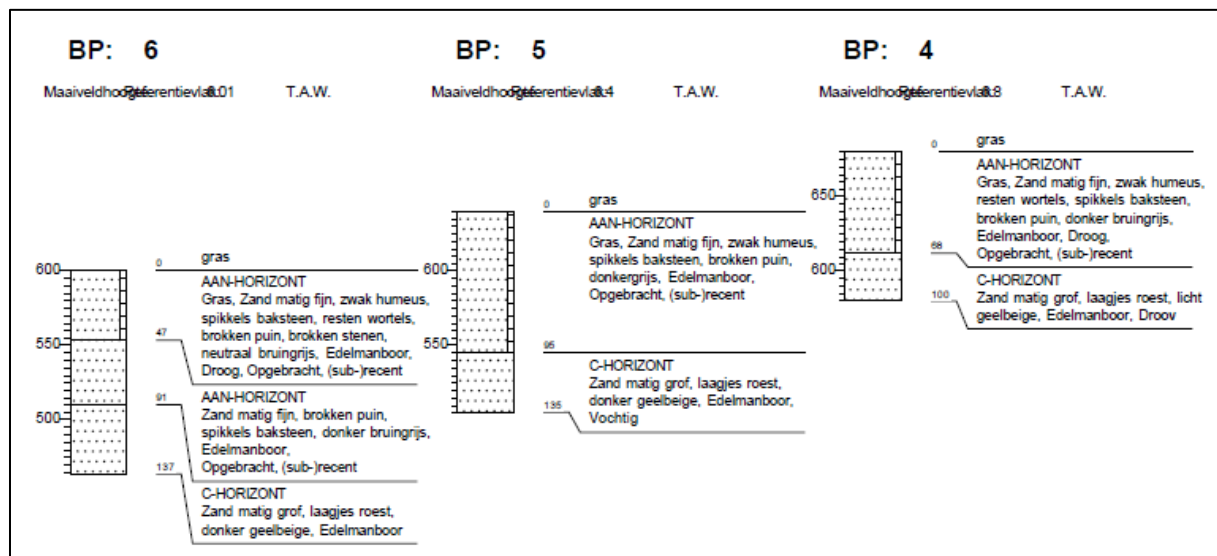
BP: 6

Maaiveldhoogte Referentievlak 6.01 T.A.W.

600
550
500

0
gras
AAN-HORIZONT
Gras, Zand matig fijn, zwak humeus, spikkels baksteen, resten wortels, brokken puin, brokken stenen, neutraal bruingrijs, Edelmanboor, Droog, Opgebracht, (sub-)recent

47

91
AAN-HORIZONT
Zand matig fijn, brokken puin, spikkels baksteen, donker bruingrijs, Edelmanboor, Opgebracht, (sub-)recent

137
C-HORIZONT
Zand matig grof, laagjes roest, donker geelbeige, Edelmanboor

BP: 5

Maaiveldhoogte Referentievlak 6.4 T.A.W.

600
550

0
gras
AAN-HORIZONT
Gras, Zand matig fijn, zwak humeus, spikkels baksteen, brokken puin, donkergrijs, Edelmanboor, Opgebracht, (sub-)recent

95
C-HORIZONT
Zand matig grof, laagjes roest, donker geelbeige, Edelmanboor, Vochtig

135

BP: 4

Maaiveldhoogte Referentievlak 6.8 T.A.W.

650
600

0
gras
AAN-HORIZONT
Gras, Zand matig fijn, zwak humeus, resten wortels, spikkels baksteen, brokken puin, donker bruingrijs, Edelmanboor, Droog, Opgebracht, (sub-)recent

68
C-HORIZONT
Zand matig grof, laagjes roest, licht geelbeige, Edelmanboor, Droov

100